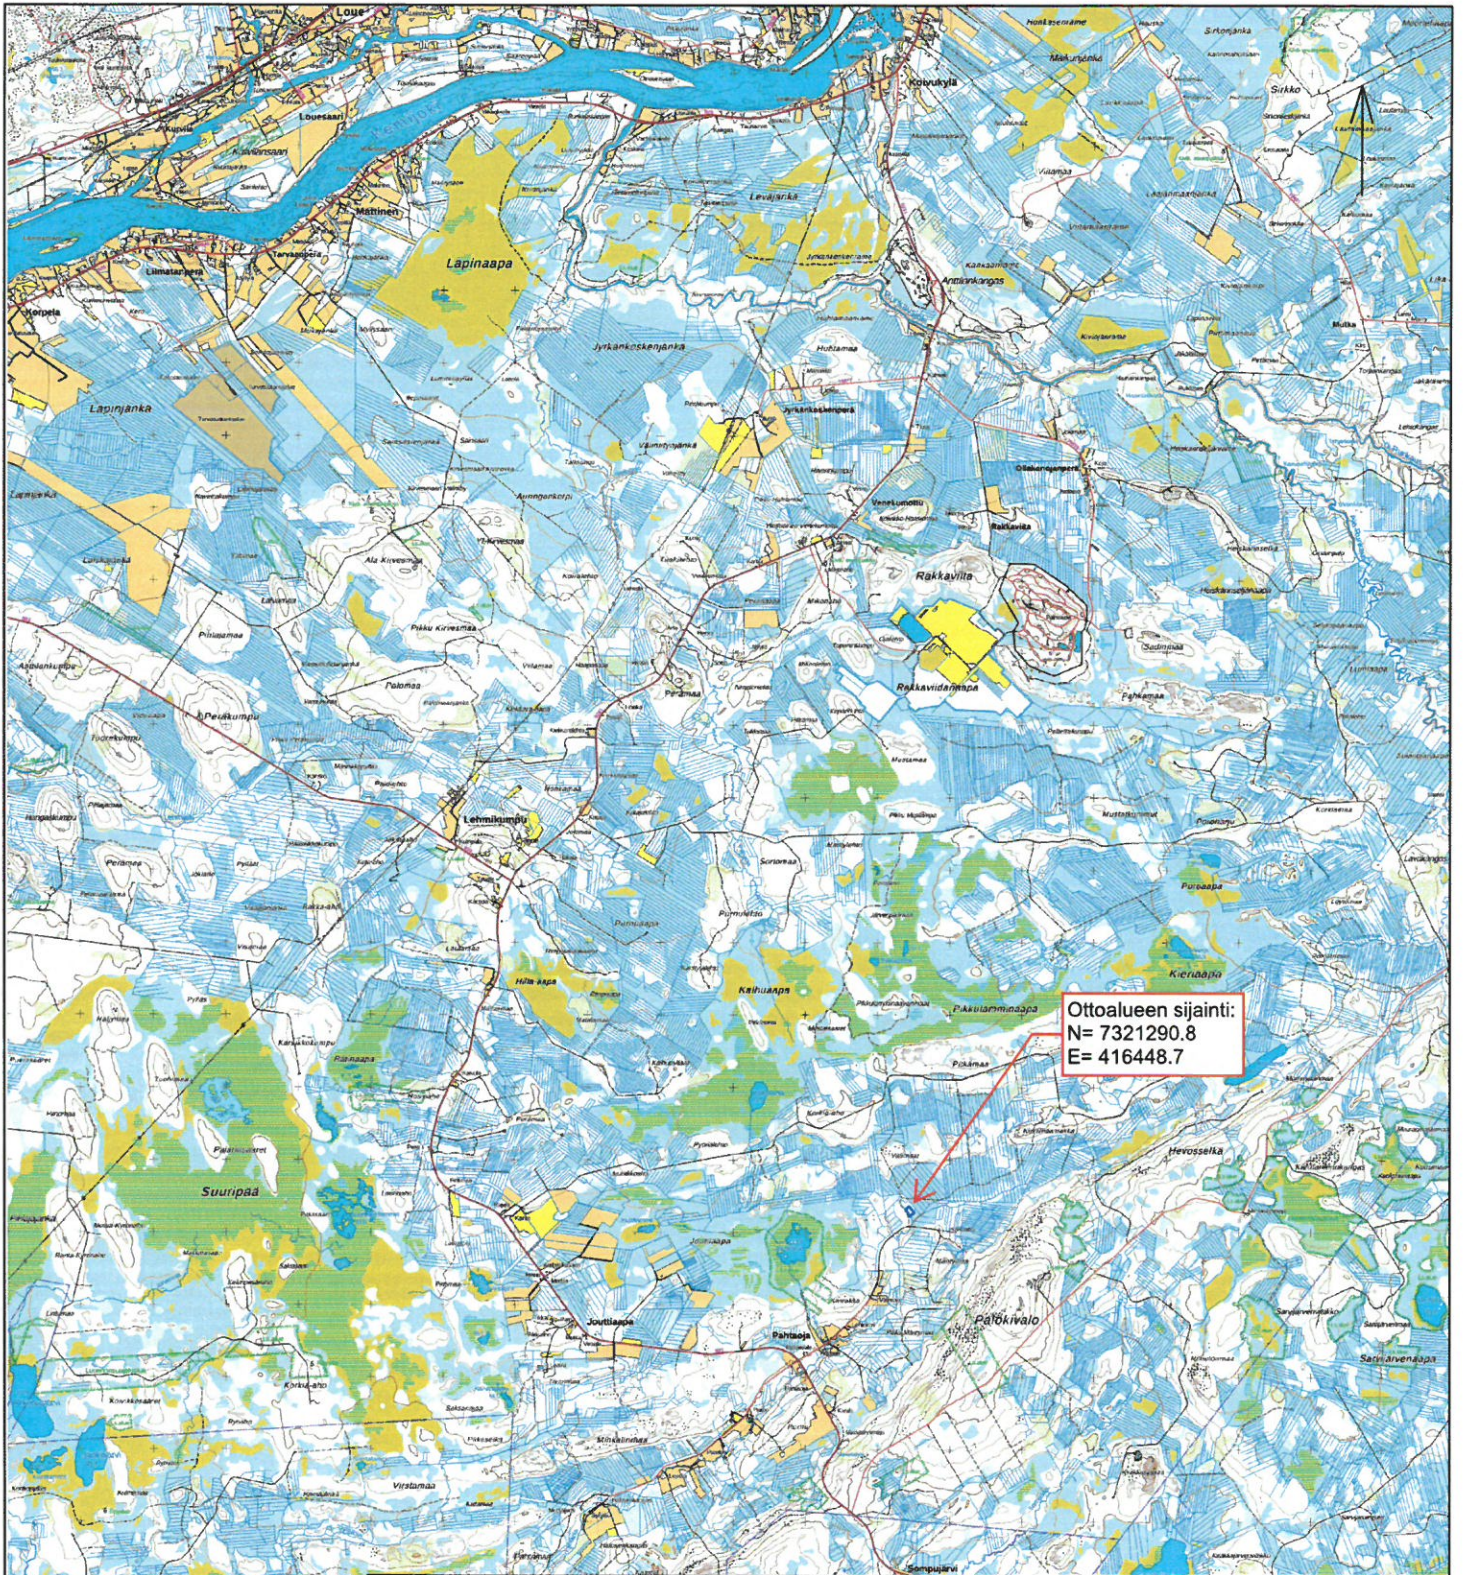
Loue
Louesaari
Mattinen
Liimatainen
Korpela
Lapinaapa
Lapinjanka
Koivukylä
Levajärvi
Jyrkänkoskenjanka
Rokkavilta
Rokkaviidanaapa
Lehmikumpu
Hilla-aapa
Kaihuaapa
Pikkulammimaapa
Kienaapa
Suuripää
Jouttiaapa
Pahtaoja
Palokivalo
Hevosselkä
Sirkko
Ottoalueen sijainti:
N= 7321290.8
E= 416448.7